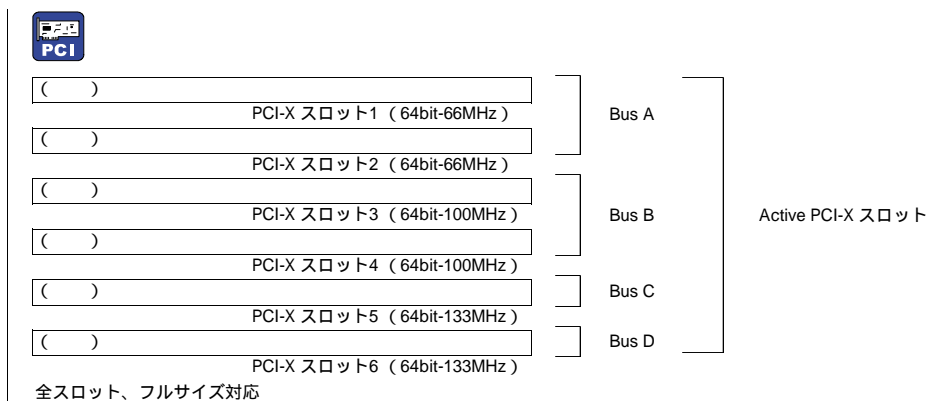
PCI

( )
PCI-X スロット1（64bit-66MHz）
( )
PCI-X スロット2（64bit-66MHz）
( )
PCI-X スロット3（64bit-100MHz）
( )
PCI-X スロット4（64bit-100MHz）
( )
PCI-X スロット5（64bit-133MHz）
( )
PCI-X スロット6（64bit-133MHz）

Bus A
Bus B
Bus C
Bus D

Active PCI-X スロット

全スロット、フルサイズ対応